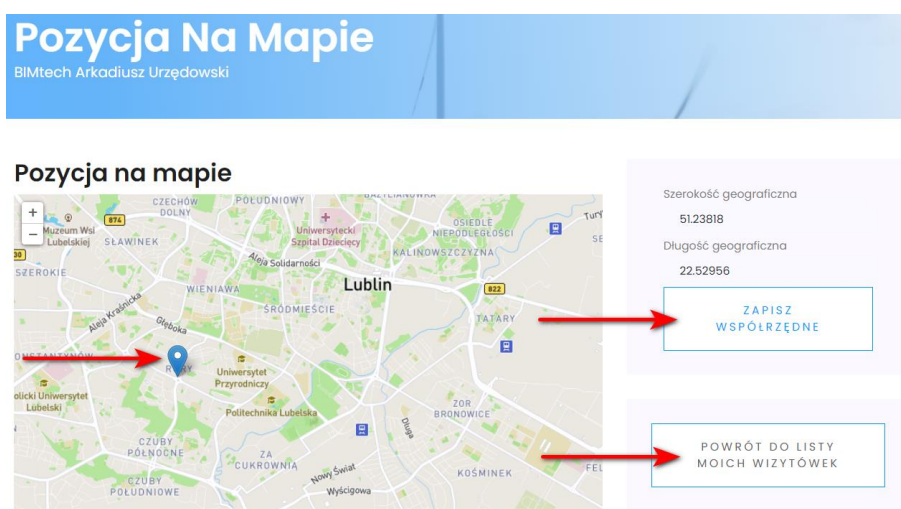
Pozycja Na Mapie
BIMtech Arkadiusz Urzędowski

Pozycja na mapie

+
−
CZECHÓW DOLNY
POŁUDNIOWY
BAZYLIANÓWKA
Muzeum Wsi Lubelskiej
874
SŁAWINEK
Uniwersytecki Szpital Dziecięcy
OSIEDLE NIEPODLEGŁOŚCI
Tur
Aleja Solidarności
KALINOWSZCZYZNA
SZEROKIE
Lublin
822
WIENIAWA
ŚRÓDMIEŚCIE
Aleja Kraśnicka
Głęboka
TATARY
KONSTANTYNÓW
RURY
Uniwersytet Przyrodniczy
olicki Uniwersytet Lubelski
Politechnika Lubelska
ZOR BRONOWICE
CZUBY PÓŁNOCNE
ZA CUKROWNIĄ
Długa
Nowy Świat
KOŚMINEK
CZUBY POŁUDNIOWE
Wyścigowa
FEL

Szerokość geograficzna
51.23818
Długość geograficzna
22.52956

ZAPISZ WSPÓŁRZĘDNE

POWRÓT DO LISTY MOICH WIZYTÓWEK